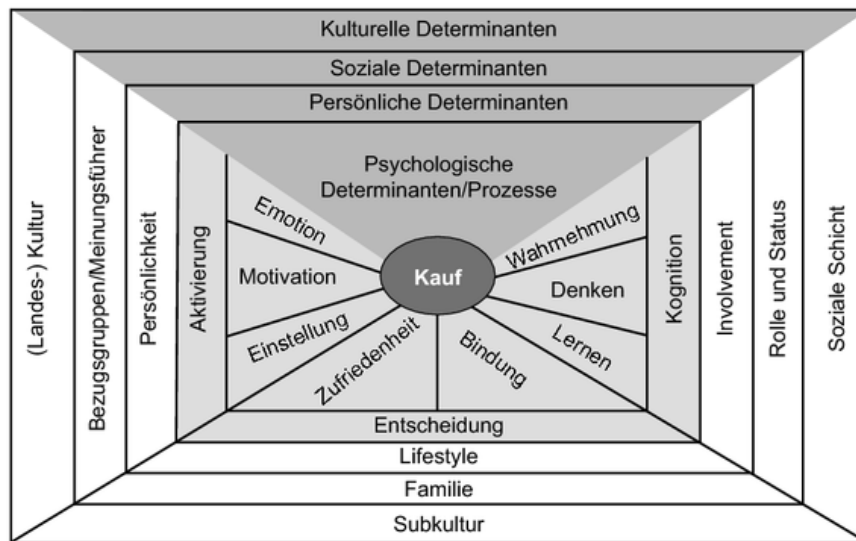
Kulturelle Determinanten
Soziale Determinanten
Persönliche Determinanten
Psychologische Determinanten/Prozesse

(Landes-) Kultur
Bezugsgruppen/Meinungsführer
Persönlichkeit
Aktivierung
Emotion
Motivation
Einstellung
Zufriedenheit
Kauf
Bindung
Wahrnehmung
Denken
Lernen
Kognition
Involvement
Rolle und Status
Soziale Schicht

Entscheidung
Lifestyle
Familie
Subkultur